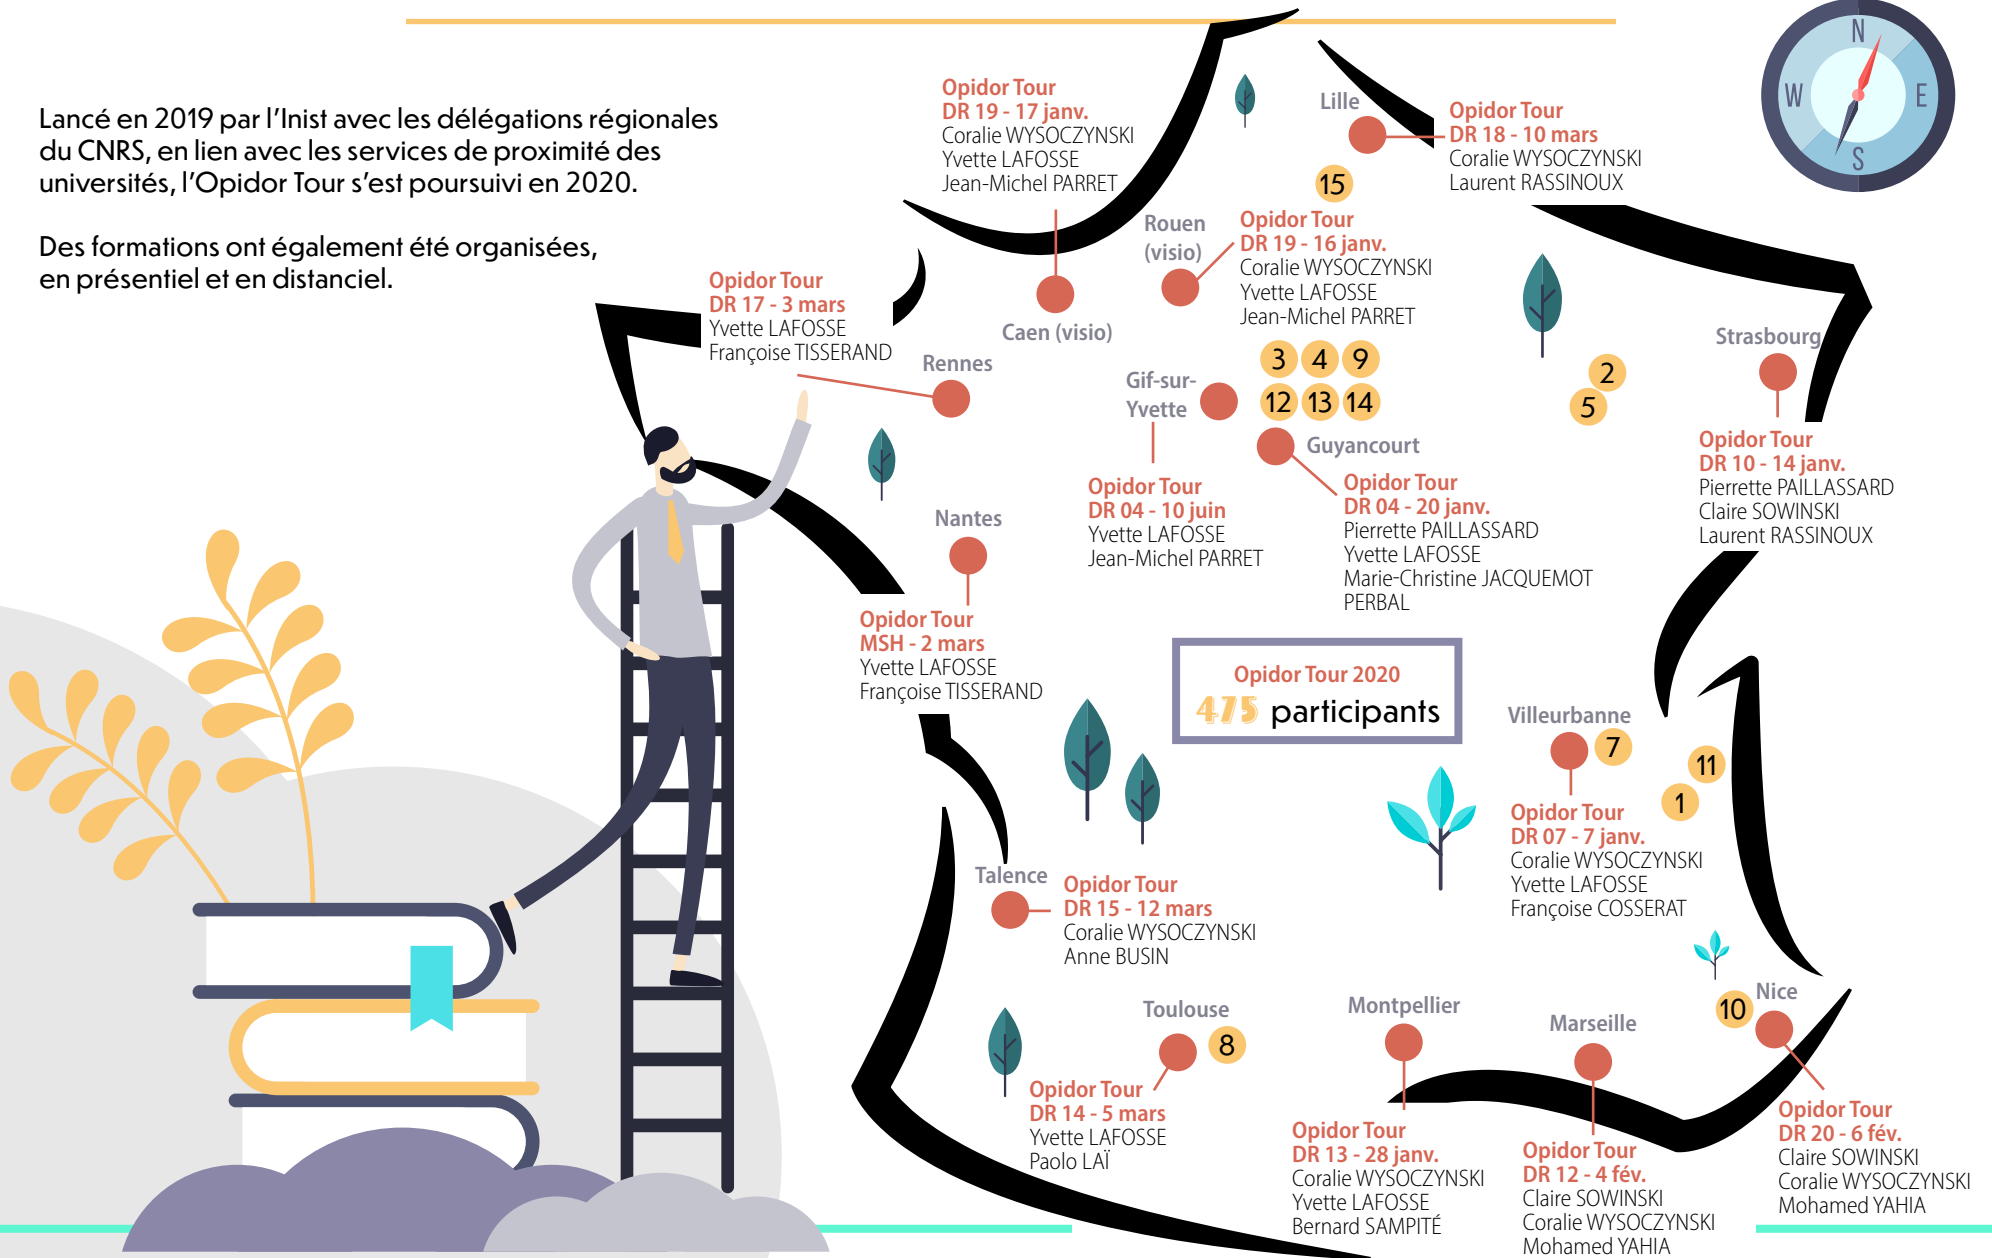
Lancé en 2019 par l'Inist avec les délégations régionales du CNRS, en lien avec les services de proximité des universités, l'Opidor Tour s'est poursuivi en 2020.

Des formations ont également été organisées, en présentiel et en distanciel.

N
W
E
S

Opidor Tour
DR 19 - 17 janv.
Coralie WYSOCZYNSKI
Yvette LAFOSSE
Jean-Michel PARRET

Caen (visio)

Lille

Opidor Tour
DR 18 - 10 mars
Coralie WYSOCZYNSKI
Laurent RASSINOUX

15

Rouen (visio)

Opidor Tour
DR 19 - 16 janv.
Coralie WYSOCZYNSKI
Yvette LAFOSSE
Jean-Michel PARRET

Opidor Tour
DR 17 - 3 mars
Yvette LAFOSSE
Françoise TISSERAND

Rennes

Gif-sur-Yvette

3 4 9
12 13 14

2
5

Strasbourg

Guyancourt

Opidor Tour
DR 04 - 10 juin
Yvette LAFOSSE
Jean-Michel PARRET

Opidor Tour
DR 04 - 20 janv.
Pierrette PAILLASSARD
Yvette LAFOSSE
Marie-Christine JACQUEMOT
PERBAL

Opidor Tour
DR 10 - 14 janv.
Pierrette PAILLASSARD
Claire SOWINSKI
Laurent RASSINOUX

Nantes

Opidor Tour
MSH - 2 mars
Yvette LAFOSSE
Françoise TISSERAND

Opidor Tour 2020
475 participants

Villeurbanne
7

Opidor Tour
DR 07 - 7 janv.
Coralie WYSOCZYNSKI
Yvette LAFOSSE
Françoise COSSERAT

11
1

Talence

Opidor Tour
DR 15 - 12 mars
Coralie WYSOCZYNSKI
Anne BUSIN

Toulouse
8

Opidor Tour
DR 14 - 5 mars
Yvette LAFOSSE
Paolo LAÏ

Montpellier

Opidor Tour
DR 13 - 28 janv.
Coralie WYSOCZYNSKI
Yvette LAFOSSE
Bernard SAMPITÉ

Marseille

Opidor Tour
DR 12 - 4 fév.
Claire SOWINSKI
Coralie WYSOCZYNSKI
Mohamed YAHIA

10
Nice

Opidor Tour
DR 20 - 6 fév.
Claire SOWINSKI
Coralie WYSOCZYNSKI
Mohamed YAHIA